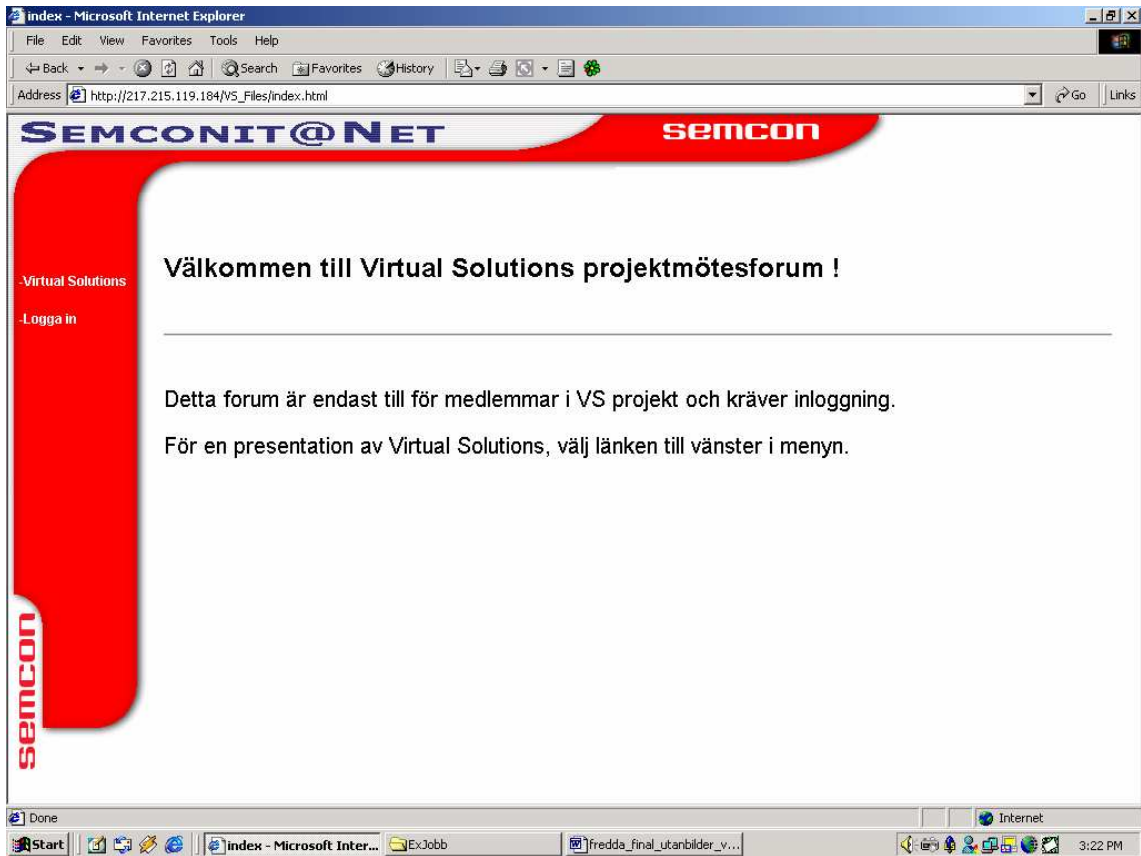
index - Microsoft Internet Explorer

File Edit View Favorites Tools Help

Back Search Favorites History

Address http://217.215.119.184/VS_Files/index.html Go Links

SEMCONIT@NET

semcon

-Virtual Solutions

-Logga in

Välkommen till Virtual Solutions projektmötesforum !

Detta forum är endast till för medlemmar i VS projekt och kräver inloggning.

För en presentation av Virtual Solutions, välj länken till vänster i menyn.

semcon

Done

Internet

Start index - Microsoft Inter... ExJobb fredda_final_utanbilder_v... 3:22 PM